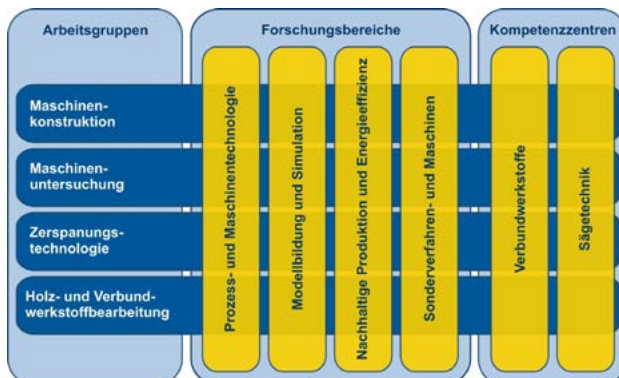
Arbeitsgruppen

Forschungsbereiche

Kompetenzzentren

Maschinenkonstruktion

Maschinenuntersuchung

Zerspanungstechnologie

Holz- und Verbundwerkstoffbearbeitung

Prozess- und Maschinentechnologie

Modellbildung und Simulation

Nachhaltige Produktion und Energieeffizienz

Sonderverfahren- und Maschinen

Verbundwerkstoffe

Sägetechnik